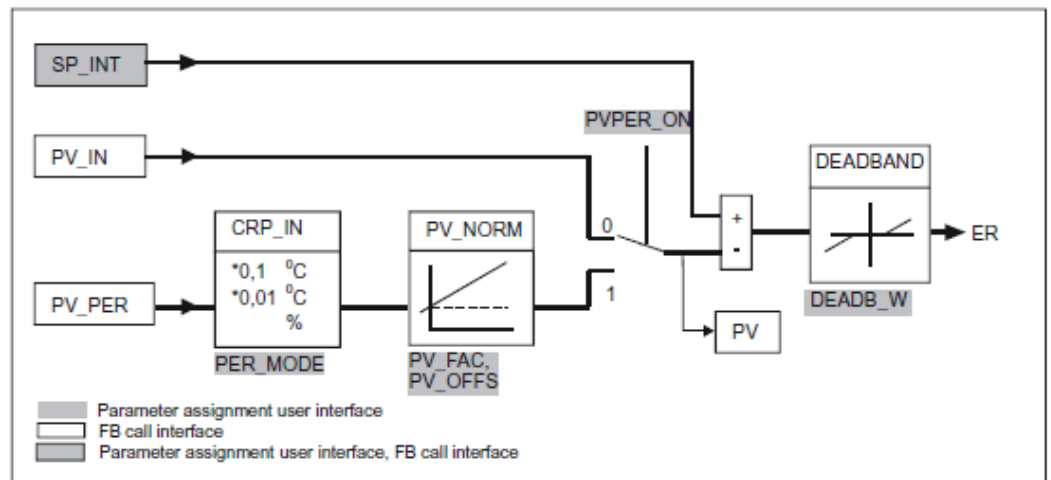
SP_INT

PVPER_ON

PV_IN

DEADBAND

CRP_IN

PV_NORM

+

-

ER

0

*0,1 $^0$C
*0,01 $^0$C
%

PV_PER

1

DEADB_W

PV

PER_MODE

PV_FAC,
PV_OFFS

Parameter assignment user interface
FB call interface
Parameter assignment user interface, FB call interface